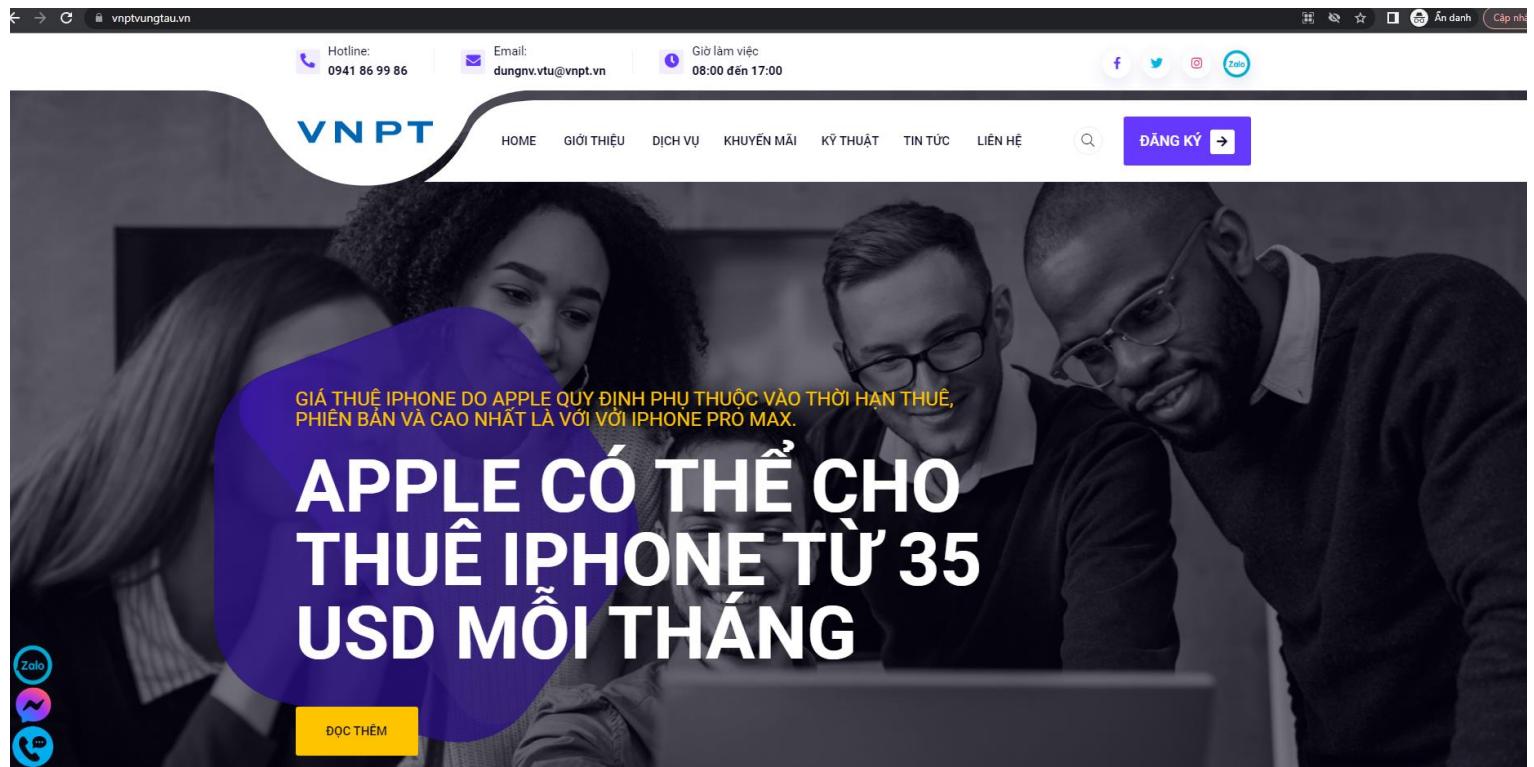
vnptvungtau.vn

Ẩn danh

Cập nhậ

Hotline:
0941 86 99 86

Email:
dungnv.vtu@vnpt.vn

Giờ làm việc
08:00 đến 17:00

Zalo

VNPT

HOME GIỚI THIỆU DỊCH VỤ KHUYẾN MÃI KỸ THUẬT TIN TỨC LIÊN HỆ

ĐĂNG KÝ

GIÁ THUÊ IPHONE DO APPLE QUY ĐỊNH PHỤ THUỘC VÀO THỜI HẠN THUÊ, PHIÊN BẢN VÀ CAO NHẤT LÀ VỚI VỚI IPHONE PRO MAX.

APPLE CÓ THỂ CHO THUÊ IPHONE TỪ 35 USD MỖI THÁNG

ĐỌC THÊM

Zalo